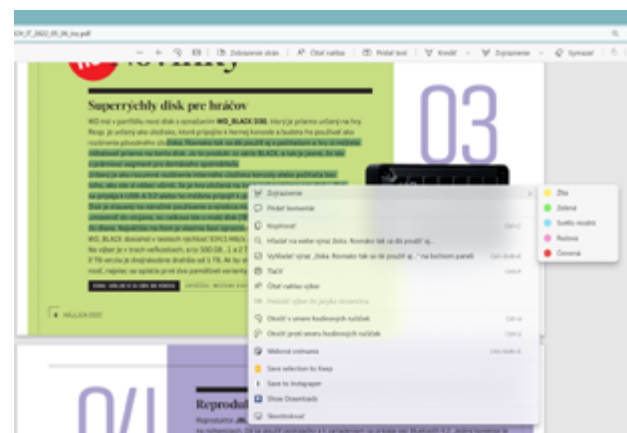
ICH_IT_2022_05_06_inz.pdf

— + Zobrazenie strán | Čítať nahlas | Pridať text | Kresliť | Zvýraznenie | Vymazať

Superrýchly disk pre hráčov

WD_BLACK D30

03

04

Reprodu

Zvýraznenie
Pridať komentár
Kopírovať
Hľadať na webe výraz „Disk. Rovnako tak sa dá použiť aj..."
Vyhľadať výraz „Disk. Rovnako tak sa dá použiť aj..." na bočnom paneli
Tlačiť
Čítať nahlas výber
Preložiť výber do jazyka slovenčina
Otočiť v smere hodinových ručičiek
Otočiť proti smeru hodinových ručičiek
Webové snímanie
Save selection to Keep
Save to Instagram
Show Downloads
Skontrolovať

Ctrl+C
Ctrl+Shift+E
Ctrl+P
Ctrl+]
Ctrl+[
Ctrl+Shift+S

Žltá
Zelená
Svetlo modrá
Ružová
Červená